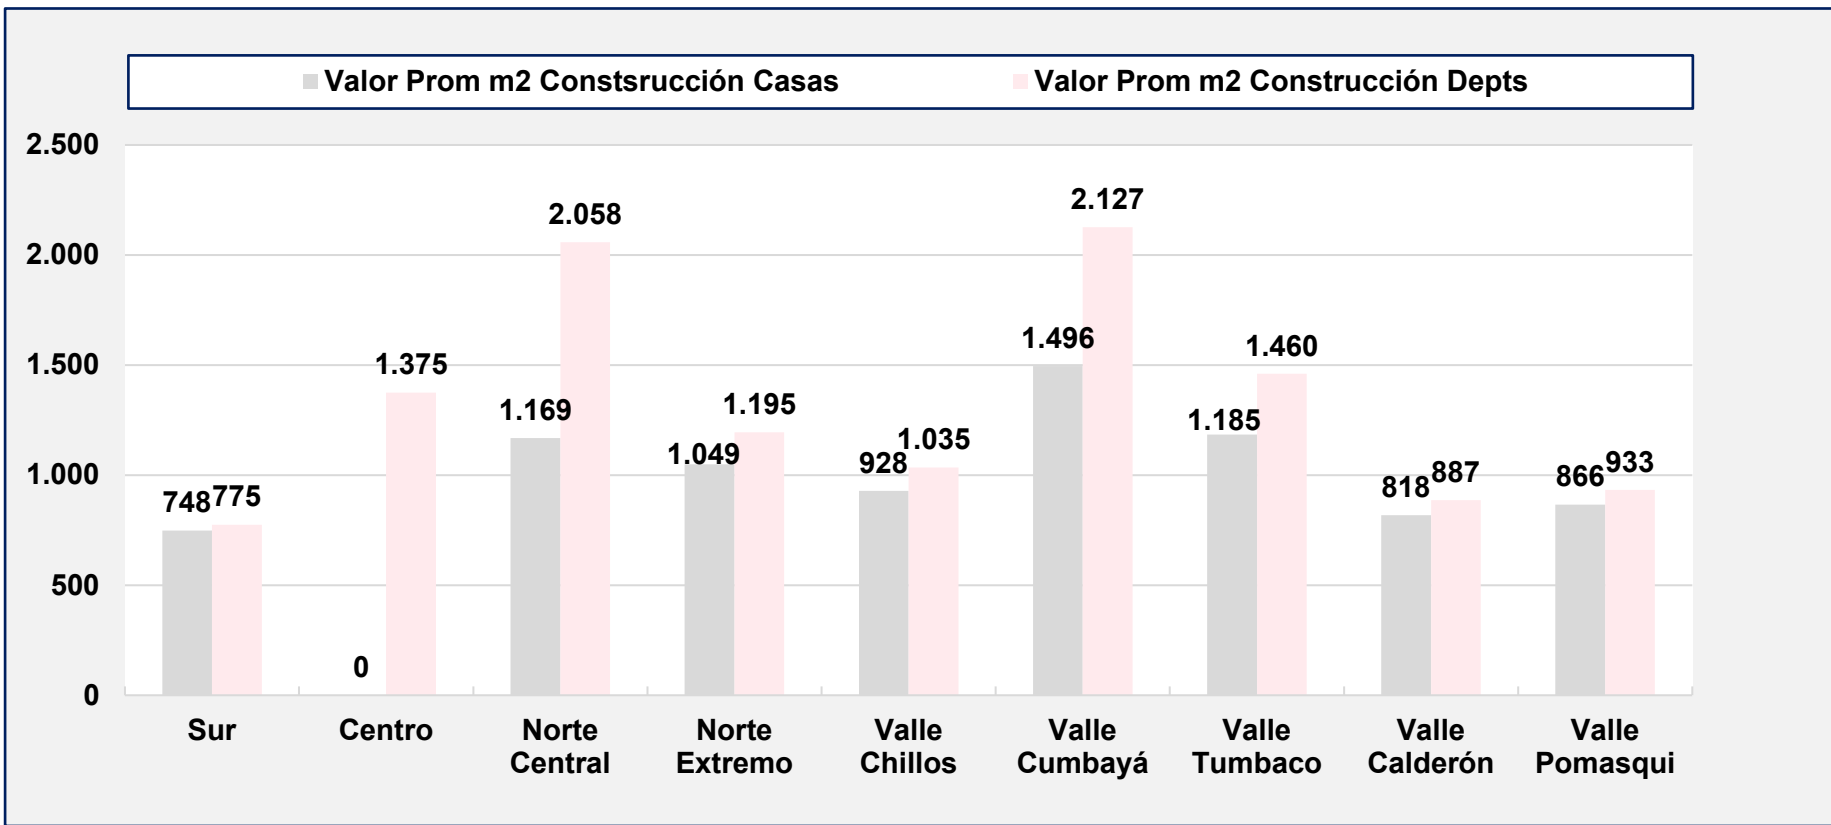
Valor Prom m2 Constsrucción Casas
Valor Prom m2 Construcción Depts

2.500
2.000
1.500
1.000
500
0

748 775
0 1.375
1.169 2.058
1.049 1.195
928 1.035
1.496 2.127
1.185 1.460
818 887
866 933

Sur
Centro
Norte Central
Norte Extremo
Valle Chillos
Valle Cumbayá
Valle Tumbaco
Valle Calderón
Valle Pomasqui